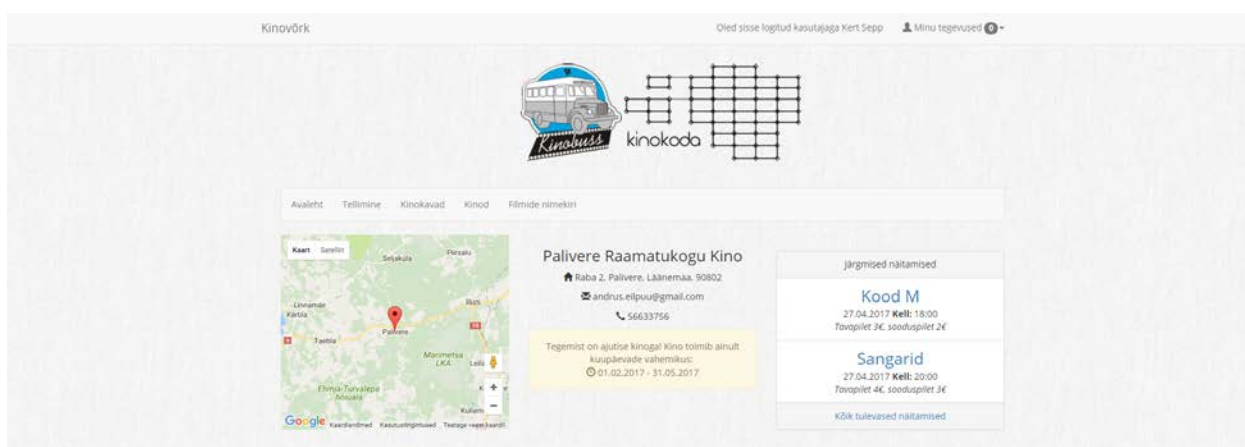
Kinovõrk

Oled sisse logitud kasutajaga Kert Sepp

Minu tegevused 0

Kinobuss

kinokoda

Avaleht Tellimine Kinokavad Kinod Filmide nimekiri

Kaart Satelliit

Seljaküla

Piirsalu

Linnamäe

Karola

Ikla

Taebla

Palivere

Marimetsa LKA

Ehmja-Turvalepa Hoiuala

Kullam

Google Kaardiandmed Kasutustingimused Teatage veast kaardil

Palivere Raamatukogu Kino

Raba 2, Palivere, Läänemaa, 90802

andrus.eilpuu@gmail.com

56633756

Tegemist on ajutise kinoga! Kino toimib ainult kuupäevade vahemikus:
01.02.2017 - 31.05.2017

Järgmised näitamised

Kood M
27.04.2017 Kell: 18:00
Tavapilet 3€, sooduspilet 2€

Sangarid
27.04.2017 Kell: 20:00
Tavapilet 4€, sooduspilet 3€

Kõik tulevased näitamised